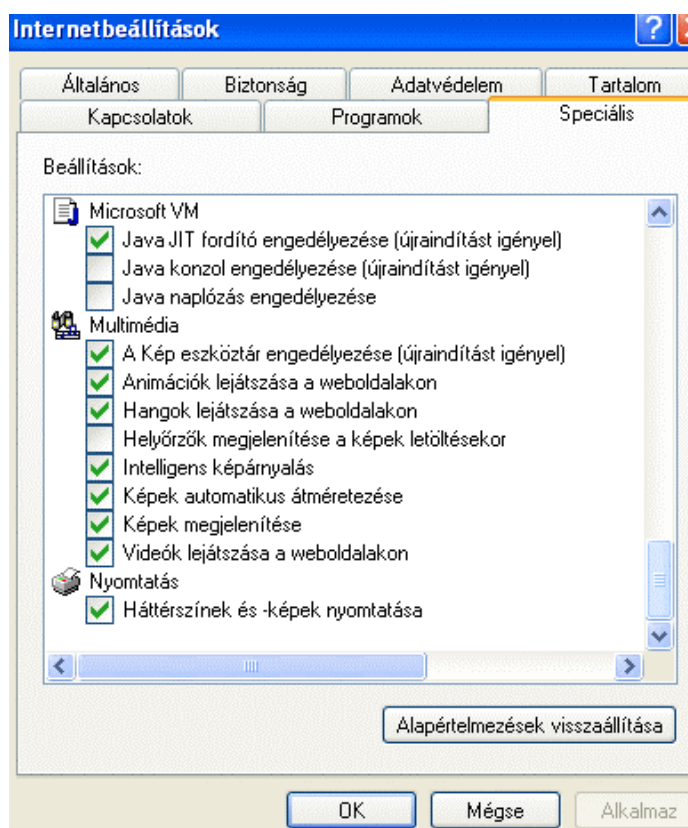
Internetbeállítások

?

Általános | Biztonság | Adatvédelem | Tartalom
Kapcsolatok | Programok | Speciális

Beállítások:

Microsoft VM
Java JIT fordító engedélyezése (újraindítást igényel)
Java konzol engedélyezése (újraindítást igényel)
Java naplózás engedélyezése
Multimédia
A Kép eszköztár engedélyezése (újraindítást igényel)
Animációk lejátszása a weboldalakon
Hangok lejátszása a weboldalakon
Helyőrzők megjelenítése a képek letöltésekor
Intelligens képárnyalás
Képek automatikus átméretezése
Képek megjelenítése
Videók lejátszása a weboldalakon
Nyomtatás
Háttérszínek és -képek nyomtatása

Alapértelmezések visszaállítása

OK | Mégse | Alkalmaz